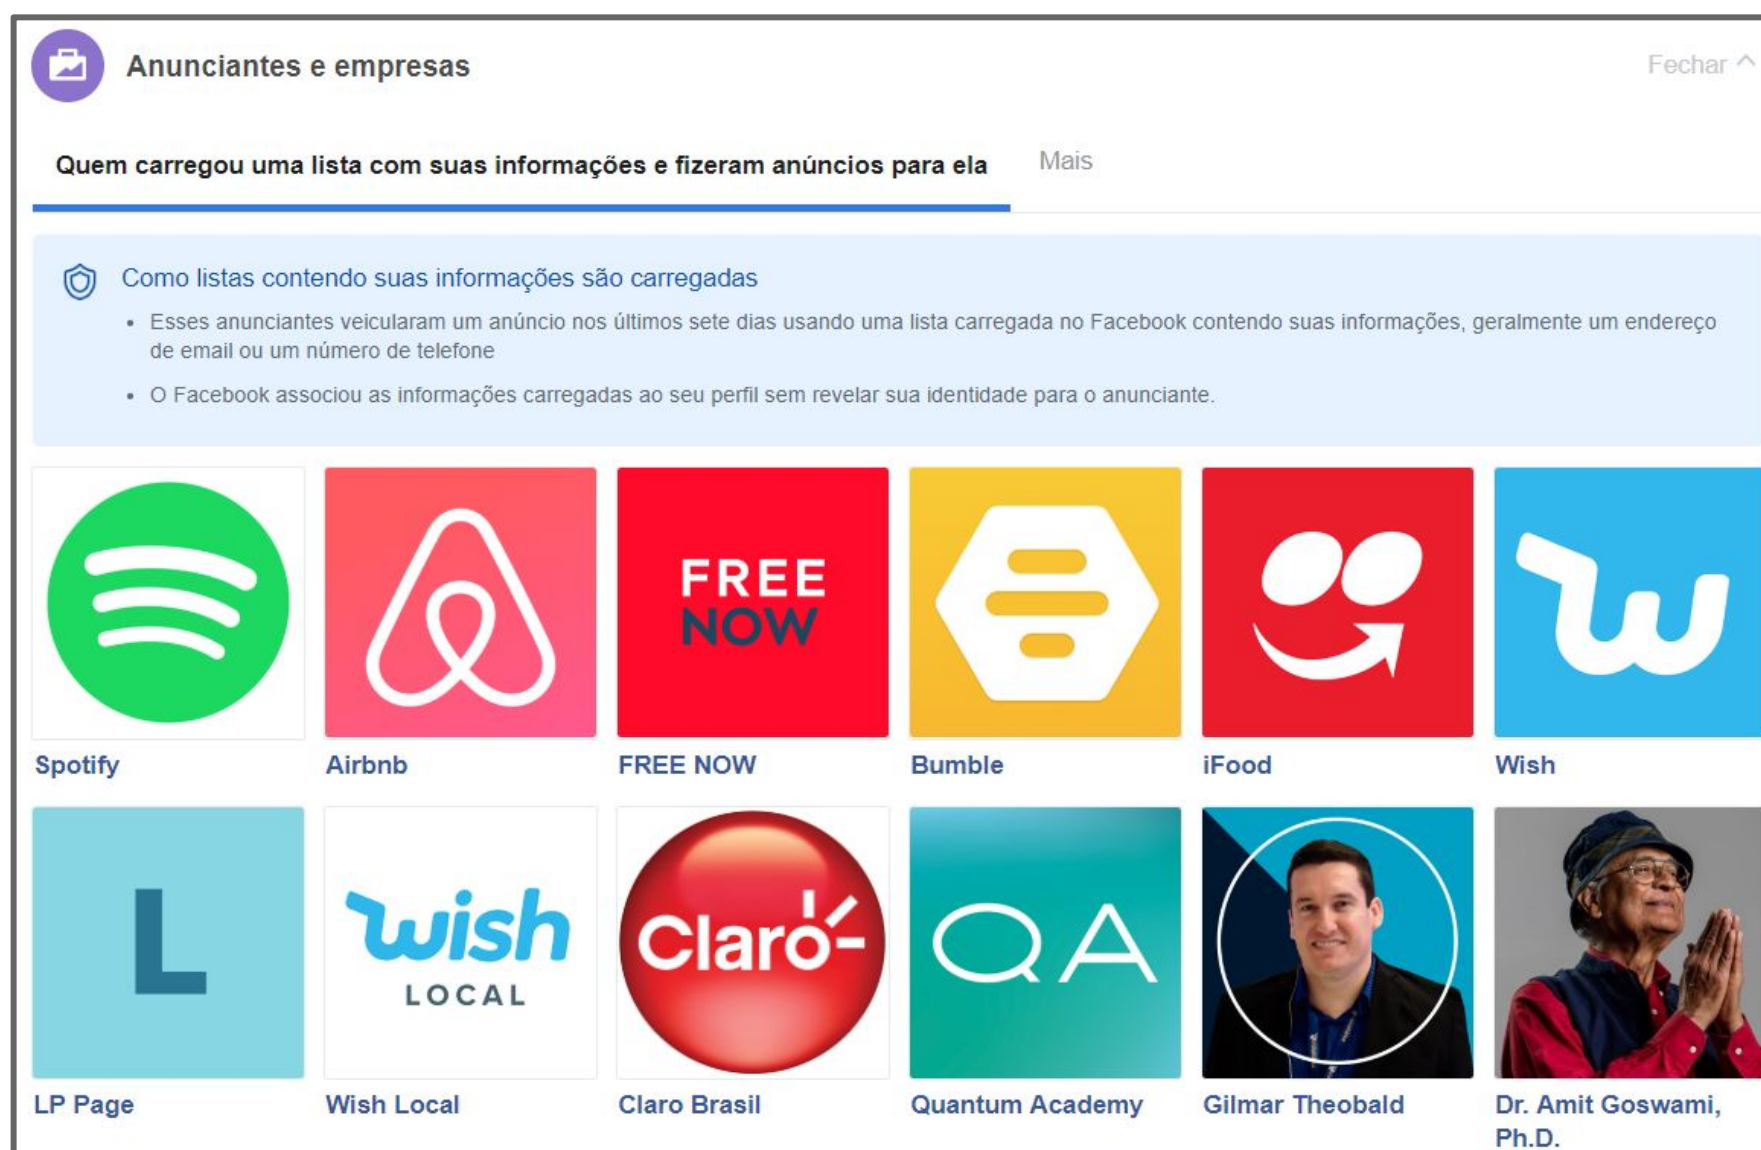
Anunciantes e empresas

Fechar

Quem carregou uma lista com suas informações e fizeram anúncios para ela

Mais

Como listas contendo suas informações são carregadas

• Esses anunciantes veicularam um anúncio nos últimos sete dias usando uma lista carregada no Facebook contendo suas informações, geralmente um endereço de email ou um número de telefone

• O Facebook associou as informações carregadas ao seu perfil sem revelar sua identidade para o anunciante.

FREE NOW

Spotify

Airbnb

FREE NOW

Bumble

iFood

Wish

L

wish LOCAL

Claro

QA

LP Page

Wish Local

Claro Brasil

Quantum Academy

Gilmar Theobald

Dr. Amit Goswami, Ph.D.